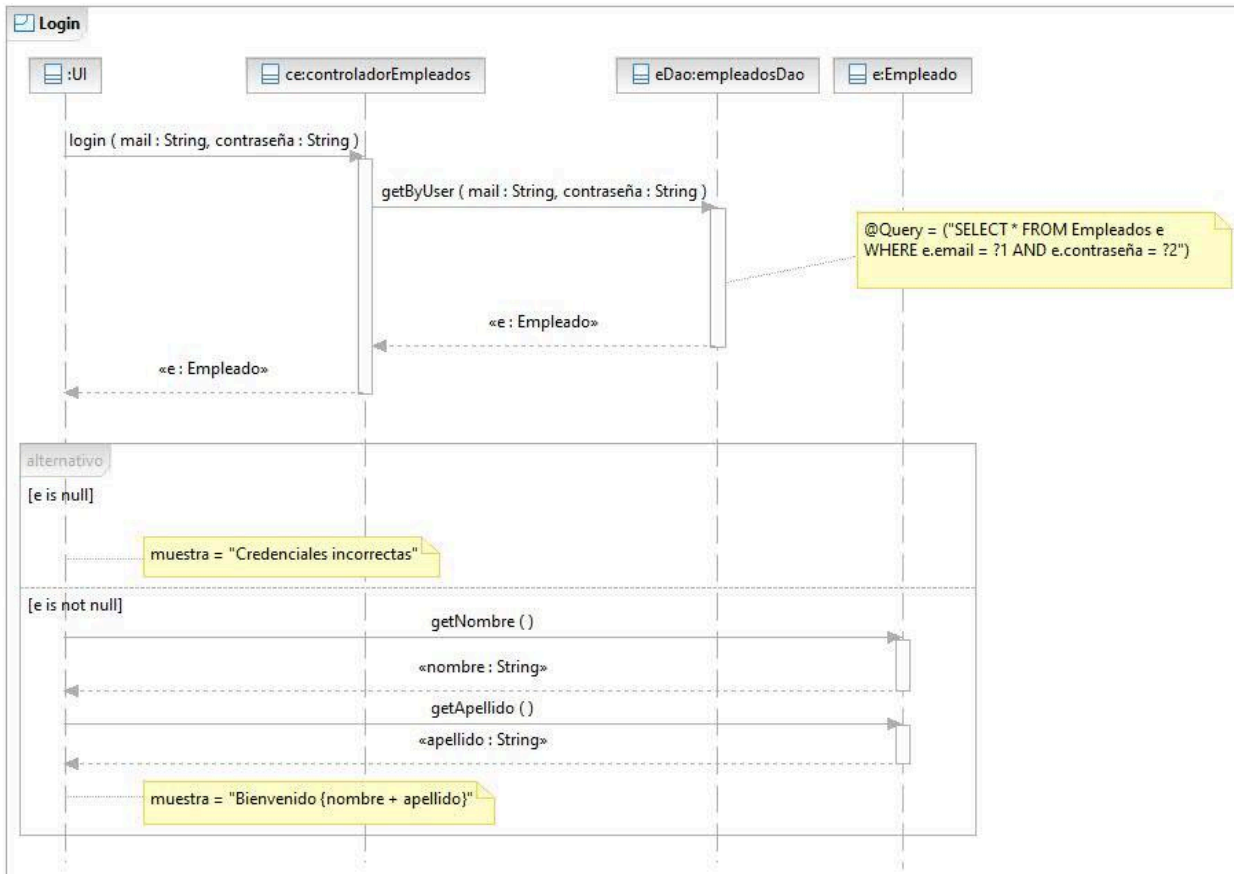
Login

:UI

ce:controladorEmpleados

eDao:empleadosDao

e:Empleado

login ( mail : String, contraseña : String )

getByUser ( mail : String, contraseña : String )

@Query = ("SELECT * FROM Empleados e WHERE e.email = ?1 AND e.contraseña = ?2")

«e : Empleado»

«e : Empleado»

alternativo

[e is null]

muestra = "Credenciales incorrectas"

[e is not null]

getNombre ( )

«nombre : String»

getApellido ( )

«apellido : String»

muestra = "Bienvenido {nombre + apellido}"